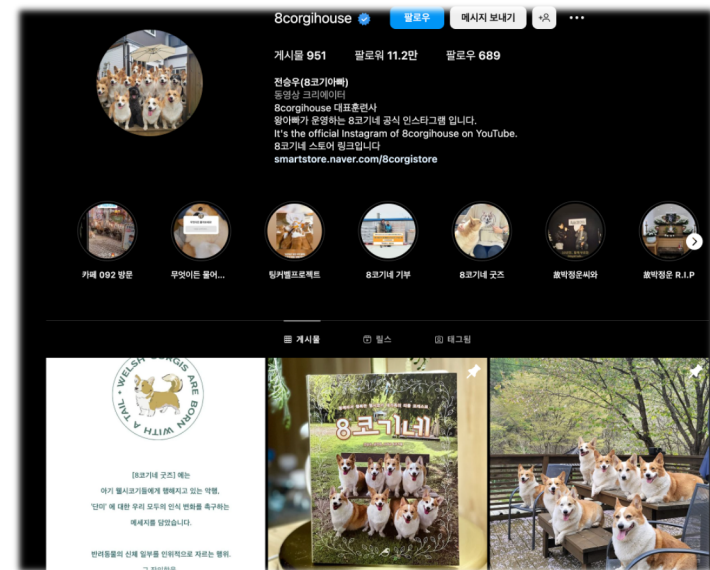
8corgihouse 팔로우 메시지 보내기

게시물 951 팔로워 11.2만 팔로우 689

전승우(8코기아빠)
동영상 크리에이터
8corgihouse 대표훈련사
왕아빠가 운영하는 8코기네 공식 인스타그램 입니다.
It's the official Instagram of 8corgihouse on YouTube.
8코기네 스토어 링크입니다
smartstore.naver.com/8corgistore

카페 092 방문
무엇이든 물어...
팅커벨프로젝트
8코기네 기부
8코기네 굿즈
故박정운씨와
故박정운 R.I.P

게시물 릴스 태그됨

WELSH CORGIS ARE BORN WITH A TAIL

[8코기네 굿즈] 에는
아기 웰시코기들에게 행해지고 있는 악행,
'단미' 에 대한 우리 모두의 인식 변화를 촉구하는
메세지를 담았습니다.

반려동물의 신체 일부를 인위적으로 자르는 행위,
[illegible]

8코기네